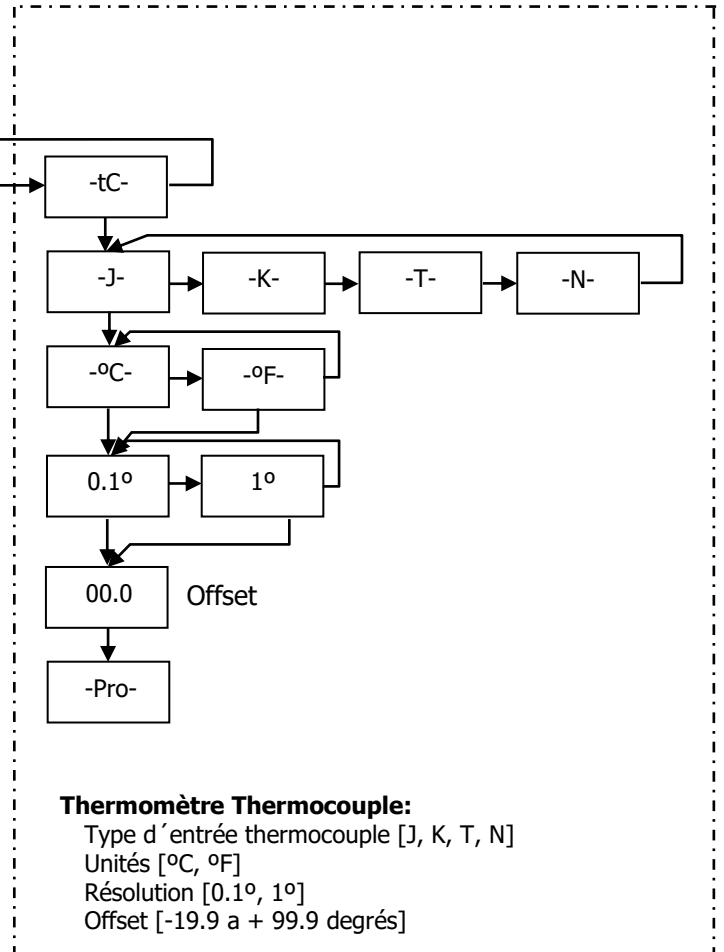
-tC-

-J-

-K-

-T-

-N-

-ºC-

-ºF-

0.1º

1º

00.0

Offset

-Pro-

**Thermomètre Thermocouple:**
Type d´entrée thermocouple [J, K, T, N]
Unités [ºC, ºF]
Résolution [0.1º, 1º]
Offset [-19.9 a + 99.9 degrés]